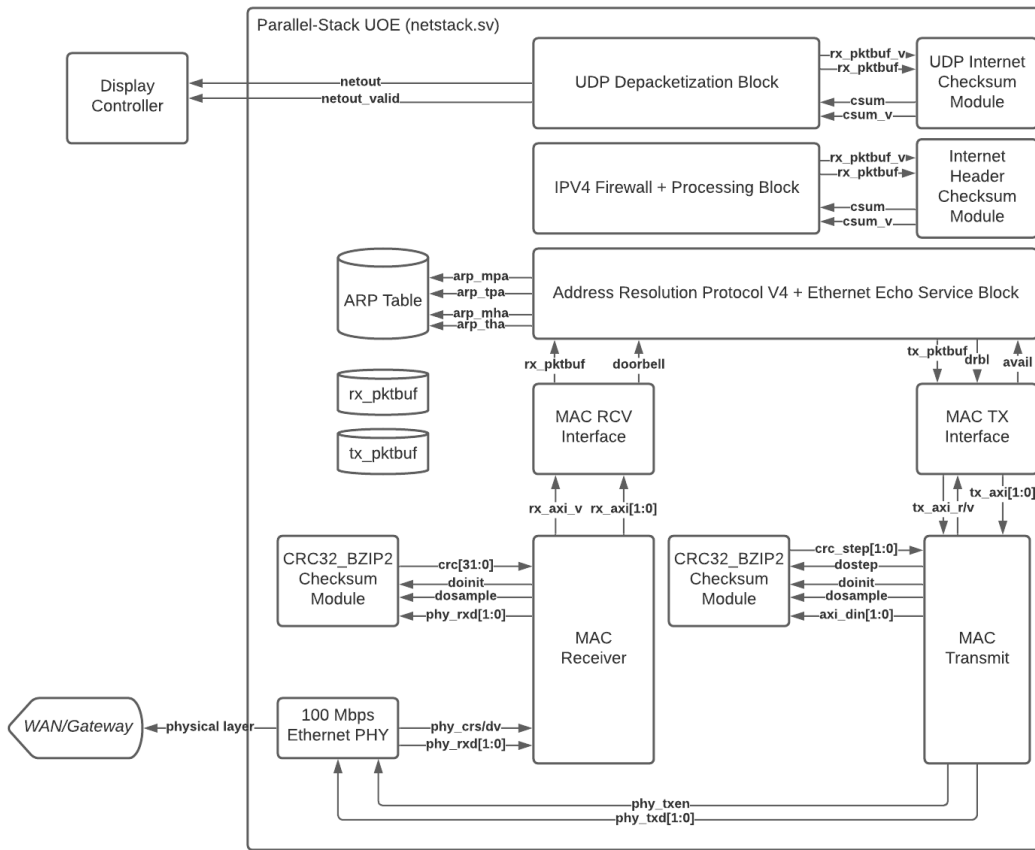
Parallel-Stack UOE (netstack.sv)

Display Controller

netout
netout_valid

UDP Depacketization Block

rx_pktbuf_v
rx_pktbuf
csum
csum_v

UDP Internet Checksum Module

IPV4 Firewall + Processing Block

rx_pktbuf_v
rx_pktbuf
csum
csum_v

Internet Header Checksum Module

ARP Table

arp_mpa
arp_tpa
arp_mha
arp_tha

Address Resolution Protocol V4 + Ethernet Echo Service Block

rx_pktbuf
doorbell

tx_pktbuf
drbl
avail

rx_pktbuf

tx_pktbuf

MAC RCV Interface

MAC TX Interface

rx_axi_v
rx_axi[1:0]

tx_axi_r/v
tx_axi[1:0]

CRC32_BZIP2 Checksum Module

crc[31:0]
doinit
dosample
phy_rxd[1:0]

MAC Receiver

CRC32_BZIP2 Checksum Module

crc_step[1:0]
dostep
doinit
dosample
axi_din[1:0]

MAC Transmit

WAN/Gateway

physical layer

100 Mbps Ethernet PHY

phy_crs/dv
phy_rxd[1:0]

phy_txen
phy_txd[1:0]